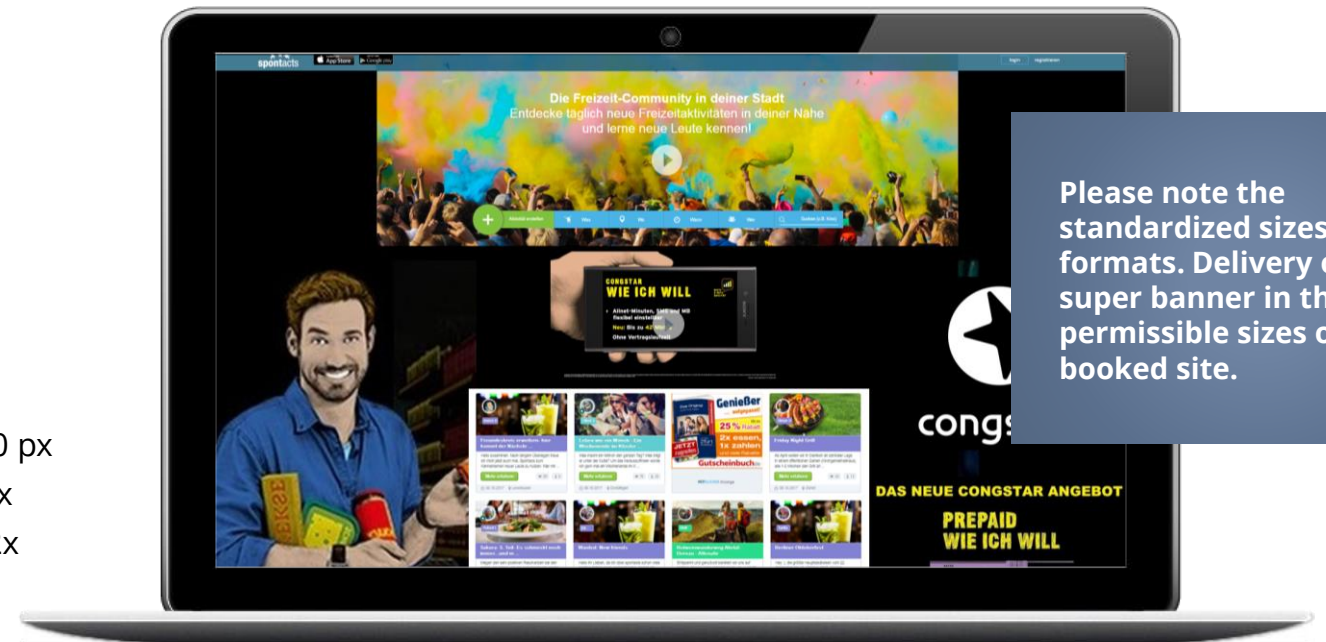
0 px
x
x

spontacts App Store Google play

login registrieren

Die Freizeit-Community in deiner Stadt
Entdecke täglich neue Freizeitaktivitäten in deiner Nähe und lerne neue Leute kennen!

CONGSTAR
WIE ICH WILL
Allnet-Minuten, SMS und MB flexibel einstellbar
Neu: Bis zu 42 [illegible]
Ohne Vertragslaufzeit

Genießer
25%
2x essen, 1x zahlen
JETZT
Gutscheinbuch.de

congs

DAS NEUE CONGSTAR ANGEBOT
PREPAID
WIE ICH WILL

Please note the standardized sizes formats. Delivery o super banner in th permissible sizes o booked site.